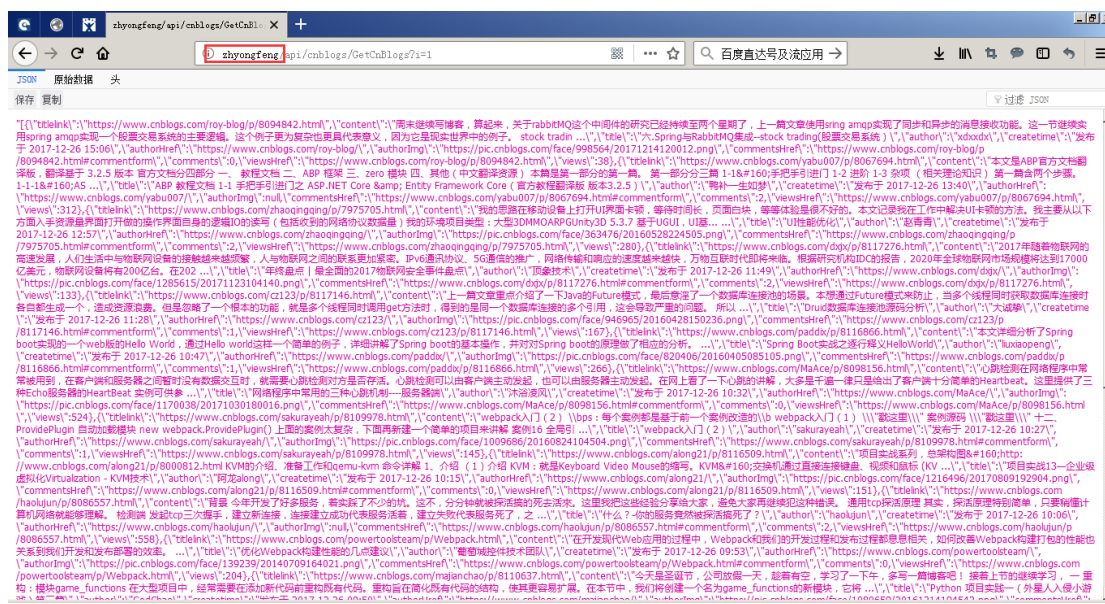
zhyongfeng/api/cnblogs/GetCnBlo ×
+
zhyongfeng/api/cnblogs/GetCnBlogs?i=1
百度直达号及流应用
JSON 原始数据 头
保存 复制
过滤 JSON

"[{\"titlelink\":\"https://www.cnblogs.com/roy-blog/p/8094842.html\",\"content\":\"周末继续写博客，算起来，关于rabbitMQ这个中间件的研究已经持续至两个星期了，上一篇文章使用sring amqp实现了同步和异步的消息接收功能。这一节继续实用spring amqp实现一个股票交易系统的主要逻辑。这个例子更为复杂也更具代表意义，因为它是现实世界中的例子。 stock tradin ...\",\"title\":\"六.Spring与RabbitMQ集成--stock trading(股票交易系统）\",\"author\":\"xdxxdx\",\"createtime\":\"发布于 2017-12-26 15:06\",\"authorHref\":\"https://www.cnblogs.com/roy-blog/\",\"authorImg\":\"https://pic.cnblogs.com/face/998564/20171214120012.png\",\"commentsHref\":\"https://www.cnblogs.com/roy-blog/p/8094842.html#commentform\",\"comments\":0,\"viewsHref\":\"https://www.cnblogs.com/roy-blog/p/8094842.html\",\"views\":38},{\"titlelink\":\"https://www.cnblogs.com/yabu007/p/8067694.html\",\"content\":\"本文是ABP官方文档翻译版，翻译基于 3.2.5 版本 官方文档分四部分 一、 教程文档 二、ABP 框架 三、zero 模块 四、其他（中文翻译资源） 本篇是第一部分的第一篇。 第一部分分三篇 1-1 手把手引进门 1-2 进阶 1-3 杂项（相关理论知识）第一篇含两个步骤。 1-1.1 ...\",\"title\":\"ABP 教程文档 1-1 手把手引进门 之 ASP.NET Core &amp; Entity Framework Core（官方教程翻译版 版本3.2.5）\",\"author\":\"韩林一生如梦\",\"createtime\":\"发布于 2017-12-26 13:40\",\"authorHref\":\"https://www.cnblogs.com/yabu007/\",\"authorImg\":null,\"commentsHref\":\"https://www.cnblogs.com/yabu007/p/8067694.html#commentform\",\"comments\":2,\"viewsHref\":\"https://www.cnblogs.com/yabu007/p/8067694.html\",\"views\":312},{\"titlelink\":\"https://www.cnblogs.com/zhaoqingqing/p/7975705.html\",\"content\":\"我的思路在移动设备上打开UI界面卡顿，等待时间长，页面白块，等等体验是很不好的。本文记录我在工作中解决UI卡顿的方法。我主要从以下方面入手资源是界面打开前的操作界面自身的逻辑UI动效等（包括依据网络协议数据量）我的环境项目类型：大型3DMMOARPG Unity3D 5.3.7 基于UGUI，U ...\",\"title\":\"Unity性能优化\",\"author\":\"赵青青\",\"createtime\":\"发布于 2017-12-26 12:57\",\"authorHref\":\"https://www.cnblogs.com/zhaoqingqing/\",\"authorImg\":\"https://pic.cnblogs.com/face/363476/20160528224530.png\",\"commentsHref\":\"https://www.cnblogs.com/zhaoqingqing/p/7975705.html#commentform\",\"comments\":2,\"viewsHref\":\"https://www.cnblogs.com/zhaoqingqing/p/7975705.html\",\"views\":280},{\"titlelink\":\"https://www.cnblogs.com/dxjx/p/8117276.html\",\"content\":\"2017年随着物联网的高速发展，人们生活中与物联网设备的接触越来越频繁，人与物联网之间的联系更加紧密。IPv6通讯协议、5G通信的推广，网络传输和响应的速度越来越快，万物互联时代即将来临。根据研究机构IDC的报告，2020年全球物联网市场规模将达到17000亿美元，物联网设备将有200亿台。在202 ...\",\"title\":\"年终盘点 | 最全面的2017物联网安全事件盘点\",\"author\":\"顶象技术\",\"createtime\":\"发布于 2017-12-26 11:49\",\"authorHref\":\"https://www.cnblogs.com/dxjx/\",\"authorImg\":\"https://pic.cnblogs.com/face/1285615/20171123104140.png\",\"commentsHref\":\"https://www.cnblogs.com/dxjx/p/8117276.html#commentform\",\"comments\":2,\"viewsHref\":\"https://www.cnblogs.com/dxjx/p/8117276.html\",\"views\":133},{\"titlelink\":\"https://www.cnblogs.com/cz123/p/8117146.html\",\"content\":\"上一篇文章重点介绍了一下Java的Future模式，最后意淫了一个数据库连接池的场景。本想通过Future模式来防止，当多个线程同时获取数据库连接时各自都生成一个，造成资源浪费。但是忽略了一个根本的功能，就是多个线程同时调用get方法时，得到的是同一个数据库连接的多个引用，这会导致严重的问题。所以 ...\",\"title\":\"Druid数据库连接池源码分析\",\"author\":\"大城事\",\"createtime\":\"发布于 2017-12-26 11:28\",\"authorHref\":\"https://www.cnblogs.com/cz123/\",\"authorImg\":\"https://pic.cnblogs.com/face/946965/20160428150236.png\",\"commentsHref\":\"https://www.cnblogs.com/cz123/p/8117146.html#commentform\",\"comments\":1,\"viewsHref\":\"https://www.cnblogs.com/cz123/p/8117146.html\",\"views\":167},{\"titlelink\":\"https://www.cnblogs.com/paddix/p/8116866.html\",\"content\":\"本文详细分析了Spring boot实现的一个最简单的Hello World，通过Hello world这样一个简单的例子，详细讲解了Spring boot的基本操作，并对对Spring boot的原理做了相应的分析。 ...\",\"title\":\"Spring Boot实战之逐行释义HelloWorld\",\"author\":\"luxiaopeng\",\"createtime\":\"发布于 2017-12-26 10:47\",\"authorHref\":\"https://www.cnblogs.com/paddix/\",\"authorImg\":\"https://pic.cnblogs.com/face/820406/20160405085105.png\",\"commentsHref\":\"https://www.cnblogs.com/paddix/p/8116866.html#commentform\",\"comments\":1,\"viewsHref\":\"https://www.cnblogs.com/paddix/p/8116866.html\",\"views\":266},{\"titlelink\":\"https://www.cnblogs.com/MaAce/p/8098156.html\",\"content\":\"心跳检测在网络程序中常常被用到，在客户端和服务器之间暂时没有数据交互时，就需要心跳检测对方是否存活。心跳检测可以由客户端主动发起，也可以由服务器主动发起。在网上看了一下心跳的讲解，大多是千篇一律只是给出了客户端十分简单的Heartbeat。这里提供了三种Echo服务器的HeartBeat 实例可供参 ...\",\"title\":\"网络程序中常用的三种心跳机制---服务器端\",\"author\":\"沐浴凉风\",\"createtime\":\"发布于 2017-12-26 10:32\",\"authorHref\":\"https://www.cnblogs.com/MaAce/\",\"authorImg\":\"https://pic.cnblogs.com/face/1170038/20171030180016.png\",\"commentsHref\":\"https://www.cnblogs.com/MaAce/p/8098156.html#commentform\",\"comments\":0,\"viewsHref\":\"https://www.cnblogs.com/MaAce/p/8098156.html\",\"views\":524},{\"titlelink\":\"https://www.cnblogs.com/sakurayeah/p/8109978.html\",\"content\":\"webpack入门（2）\\bps：每个案例都是基于前一个案例改造的\\b webpack入门（1）\\b案例源码 \\b戳这里\\b 十二、ProvidePlugin 自动加载模块 new webpack.ProvidePlugin() 上面的案例太复杂，下面再新建一个简单的项目来讲解 案例16 全局引 ...\",\"title\":\"webpack入门（2）\",\"author\":\"sakurayeah\",\"createtime\":\"发布于 2017-12-26 10:27\",\"authorHref\":\"https://www.cnblogs.com/sakurayeah/\",\"authorImg\":\"https://pic.cnblogs.com/face/1009686/20160824104504.png\",\"commentsHref\":\"https://www.cnblogs.com/sakurayeah/p/8109978.html#commentform\",\"comments\":1,\"viewsHref\":\"https://www.cnblogs.com/sakurayeah/p/8109978.html\",\"views\":145},{\"titlelink\":\"https://www.cnblogs.com/along21/p/8116509.html\",\"content\":\"项目实战系列，总架构图&#160;http://www.cnblogs.com/along21/p/8000812.html KVM的介绍、准备工作和qemu-kvm 命令详解 1、介绍（1）介绍 KVM：就是Keyboard Video Mouse的缩写。KVM&#160;交换机通过直接连接键盘、视频和鼠标（KV ...\",\"title\":\"项目实战13—企业级虚拟化Virtualization - KVM技术\",\"author\":\"阿龙along\",\"createtime\":\"发布于 2017-12-26 10:15\",\"authorHref\":\"https://www.cnblogs.com/along21/\",\"authorImg\":\"https://pic.cnblogs.com/face/1216496/20170809192904.png\",\"commentsHref\":\"https://www.cnblogs.com/along21/p/8116509.html#commentform\",\"comments\":0,\"viewsHref\":\"https://www.cnblogs.com/along21/p/8116509.html\",\"views\":151},{\"titlelink\":\"https://www.cnblogs.com/haolujun/p/8086557.html\",\"content\":\"背景 在开发了好多服务，交互，分分钟就被运维的死去活来。这里我想在这里分享以下我的方案，就是借力发。 通用Check探活原理 其实，探活原理特别简单，只需要保证计算机网络可用就够。 检测端 发起tcp三次握手，建立新连接，连接建立成功代表服务存活，建立失败代表服务死了，之 ...\",\"title\":\"什么？你的服务竟然被探活搞死了？\",\"author\":\"haolujun\",\"createtime\":\"发布于 2017-12-26 10:06\",\"authorHref\":\"https://www.cnblogs.com/haolujun/\",\"authorImg\":null,\"commentsHref\":\"https://www.cnblogs.com/haolujun/p/8086557.html#commentform\",\"comments\":2,\"viewsHref\":\"https://www.cnblogs.com/haolujun/p/8086557.html\",\"views\":558},{\"titlelink\":\"https://www.cnblogs.com/powertoolsteam/p/Webpack.html\",\"content\":\"在开发现代Web应用的过程中，Webpack和我们的开发过程和发布过程都息息相关，如何改善Webpack构建打包的性能也关系到我们开发和发布部署的效率。 ...\",\"title\":\"优化Webpack构建性能的几点建议\",\"author\":\"葡萄城控件技术团队\",\"createtime\":\"发布于 2017-12-26 09:53\",\"authorHref\":\"https://www.cnblogs.com/powertoolsteam/\",\"authorImg\":\"https://pic.cnblogs.com/face/139239/20140709164021.png\",\"commentsHref\":\"https://www.cnblogs.com/powertoolsteam/p/Webpack.html#commentform\",\"comments\":0,\"viewsHref\":\"https://www.cnblogs.com/powertoolsteam/p/Webpack.html\",\"views\":204},{\"titlelink\":\"https://www.cnblogs.com/majianchao/p/8110637.html\",\"content\":\"今天是圣诞节，公司放假一天，趁着有空，学习了一下午，多写一篇博客吧！ 接着上节的继续学习，一重构：模块game_functions 在大型项目中，经常需要在添加新代码前重构既有代码。重构旨在简化既有代码的结构，使其更容易扩展。在本节中，我们将创建一个名为game_functions的新模块，它将 ...\",\"title\":\"Python 项目实践一（外星人入侵小游戏）第二篇\",\"author\":\"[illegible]\",\"createtime\":\"发布于 2017-12-26 09:50\",\"authorHref\":\"https://www.cnblogs.com/majianchao/\",\"authorImg\":\"https://pic.cnblogs.com/face/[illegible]